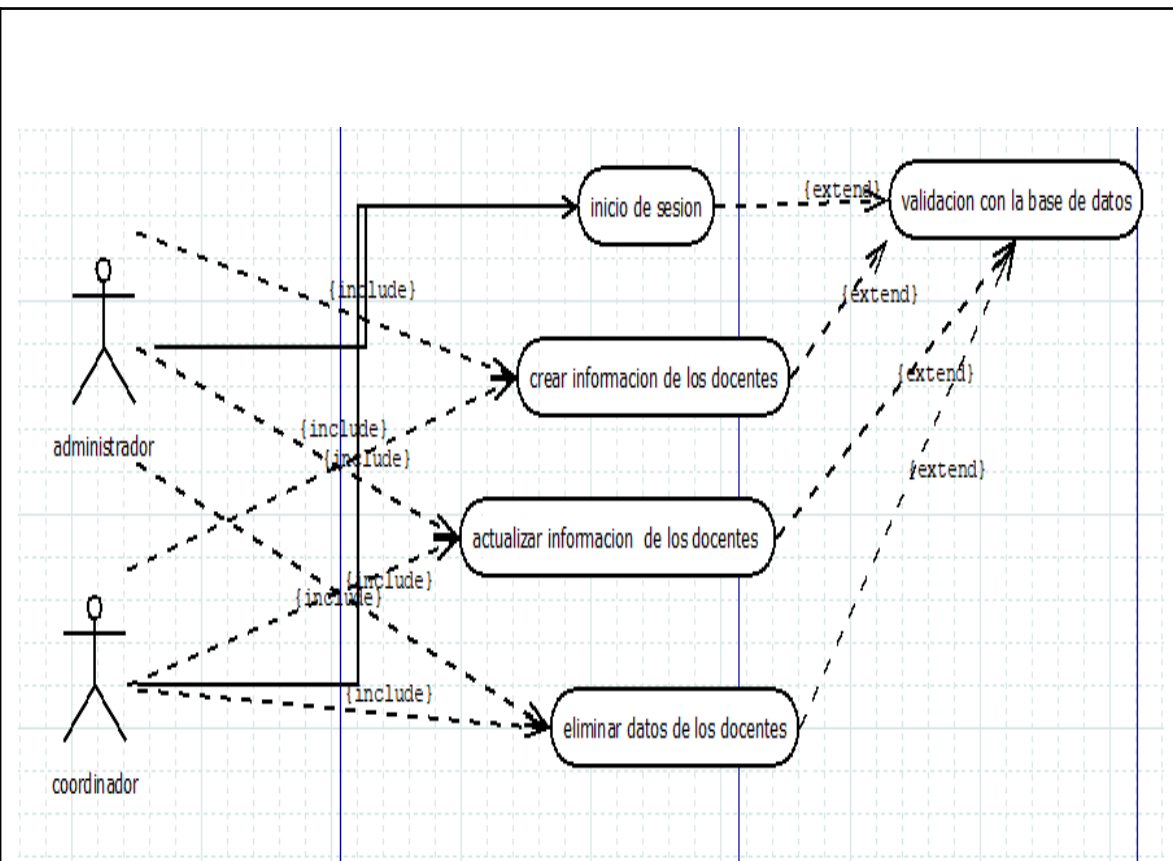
inicio de sesion

{extend}

validacion con la base de datos

{include}

{extend}

crear informacion de los docentes

{extend}

administrador

{include}

{include}

{extend}

actualizar informacion de los docentes

{include}

{include}

{include}

eliminar datos de los docentes

coordinador